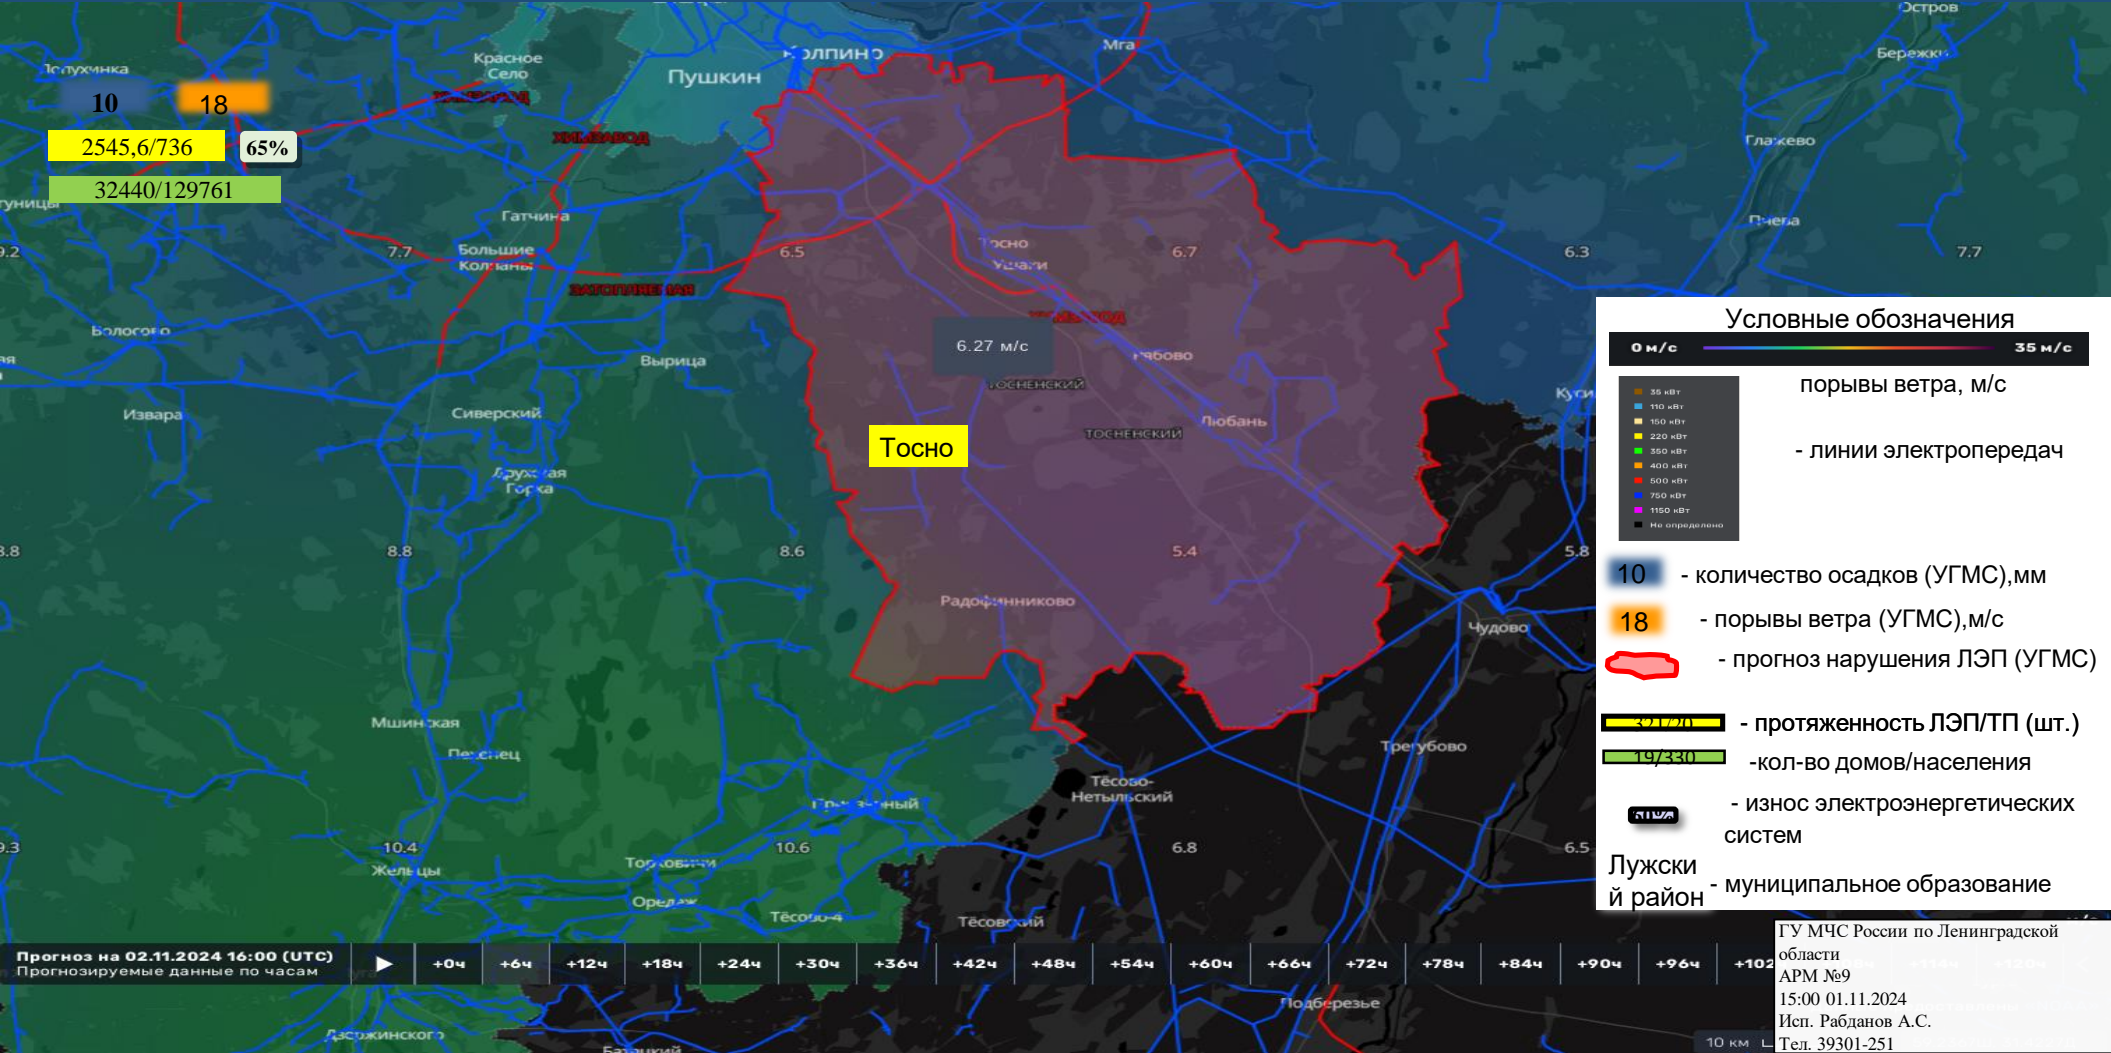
10 18
2545,6/736 65%
32440/129761

Красное Село
Пушкин
Колпино
Мга
Остров
Бережки
Глажево
Гатчина
Большие Колпаны
Тосно
Ульяновка
Пчёвжа
6.3
7.7
7.7
6.5
6.7
Волосово
Выборг
Вырица
6.27 м/с
Рябово
Тосненский
Извара
Сиверский
Любань
Тосненский
Тосно
Дружная Горка
8.8
8.8
8.6
5.4
5.8
Радофинниково
Чудово
Мшинская
Пехенец
Трегубово
Тёсово-Нетыльский
10.4
10.6
6.8
6.5
Торковичи
Оредеж
Тёсово-4
Тёсовский
Подберезье

Условные обозначения
0 м/с 35 м/с
порывы ветра, м/с
35 кВт
110 кВт
150 кВт
220 кВт
330 кВт
400 кВт
500 кВт
750 кВт
1150 кВт
Не определено
- линии электропередач
10 - количество осадков (УГМС),мм
18 - порывы ветра (УГМС),м/с
- прогноз нарушения ЛЭП (УГМС)
- протяженность ЛЭП/ТП (шт.)
-кол-во домов/населения
- износ электроэнергетических систем
Лужский район - муниципальное образование

Прогноз на 02.11.2024 16:00 (UTC)
Прогнозируемые данные по часам
+0ч +6ч +12ч +18ч +24ч +30ч +36ч +42ч +48ч +54ч +60ч +66ч +72ч +78ч +84ч +90ч +96ч +102

ГУ МЧС России по Ленинградской области
АРМ №9
15:00 01.11.2024
Исп. Рабданов А.С.
Тел. 39301-251
10 км